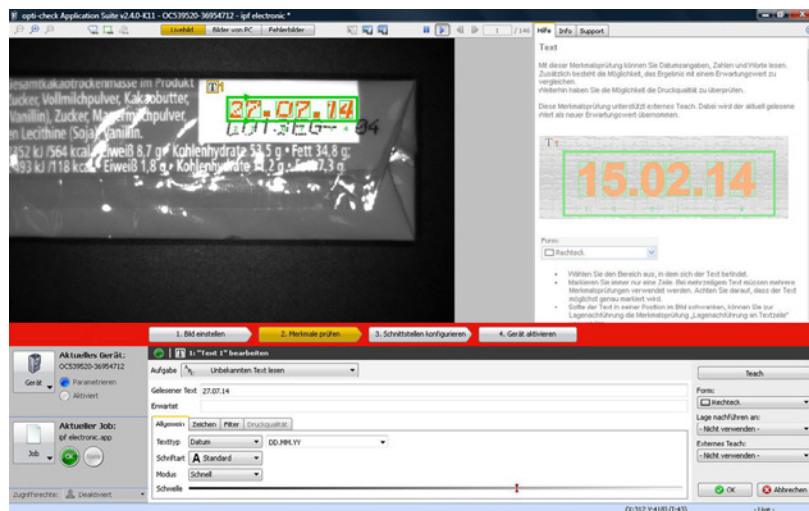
opti-check Application Suite v2.4.0-K11 - OC539520-36954712 - ipf electronic *

Livebild | Bilder von PC | Fehlerbilder

1 / 146

Hilfe | Info | Support

Text

Mit dieser Merkmalsprüfung können Sie Datumsangaben, Zahlen und Worte lesen. Zusätzlich besteht die Möglichkeit, das Ergebnis mit einem Erwartungswert zu vergleichen.
Weiterhin haben Sie die Möglichkeit die Druckqualität zu überprüfen.

Diese Merkmalsprüfung unterstützt externes Teach. Dabei wird der aktuell gelesene Wert als neuer Erwartungswert übernommen.

T1

15.02.14

Form:
Rechteck

Wählen Sie den Bereich aus, in dem sich der Text befindet.
Markieren Sie immer nur eine Zeile. Bei mehrzeiligem Text müssen mehrere Merkmalsprüfungen verwendet werden. Achten Sie darauf, dass der Text möglichst genau markiert wird.
Sollte der Text in einer Position im Bild schwanken, können Sie zur Lagenachführung die Merkmalsprüfung „Lagenachführung an Textzeile"

esamtkakaotrockenmasse im Produkt
Zucker, Vollmilchpulver, Kakaobutter,
Vanillin), Zucker, Magermilchpulver,
en Lecithine (Soja), Vanillin.
252 kJ /564 kcal • Eiweiß 8,7 g • Kohlenhydrate 53,5 g • Fett 34,8 g;
493 kJ /118 kcal • Eiweiß 1,8 g • Kohlenhydrate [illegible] 2 g • Fett 7,3 g

T1
27.07.14
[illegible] 94

1. Bild einstellen | 2. Merkmale prüfen | 3. Schnittstellen konfigurieren | 4. Gerät aktivieren

Aktuelles Gerät:
OC539520-36954712
Gerät
Parametrieren
Aktiviert

Aktueller Job:
ipf electronic.app
Job

Zugriffsrechte: Deaktiviert

1: "Text 1" bearbeiten

Aufgabe | Unbekannten Text lesen

Gelesener Text 27.07.14

Erwartet

Allgemein | Zeichen | Filter | Druckqualität

Texttyp | Datum | DD.MM.YY
Schriftart | A Standard
Modus | Schnell
Schwelle

Teach

Form:
Rechteck

Lage nachführen an:
- Nicht verwenden -

Externes Teach:
- Nicht verwenden -

OK | Abbrechen

(X:312 Y:418) (1:43) | - Live -